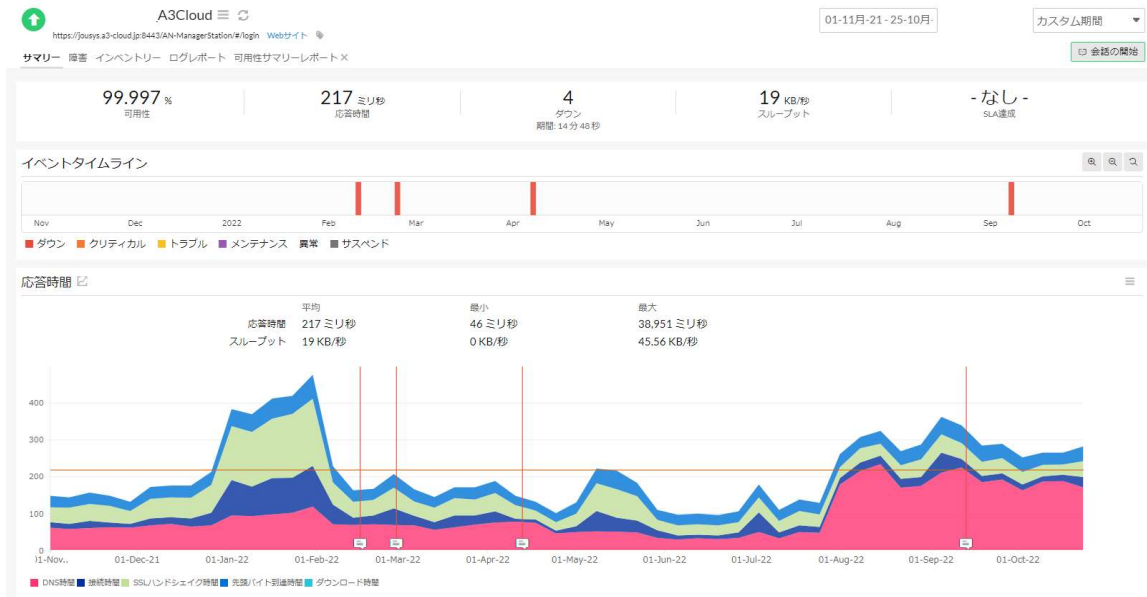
A3Cloud

https://jousys.a3-cloud.jp:8443/AN-ManagerStation/#/login Webサイト

01-11月-21 - 25-10月-

カスタム期間

サマリー 障害 インベントリー ログレポート 可用性サマリーレポート ✕

会話の開始

99.997 %
可用性

217 ミリ秒
応答時間

4
ダウン
期間: 14 分 48 秒

19 KB/秒
スループット

- なし -
SLA達成

イベントタイムライン

Nov Dec 2022 Feb Mar Apr May Jun Jul Aug Sep Oct

ダウン クリティカル トラブル メンテナンス 異常 サスペンド

応答時間

| | 平均 | 最小 | 最大 |
|---|---|---|---|
| 応答時間 | 217 ミリ秒 | 46 ミリ秒 | 38,951 ミリ秒 |
| スループット | 19 KB/秒 | 0 KB/秒 | 45.56 KB/秒 |

400
300
200
100
0

01-Nov.. 01-Dec-21 01-Jan-22 01-Feb-22 01-Mar-22 01-Apr-22 01-May-22 01-Jun-22 01-Jul-22 01-Aug-22 01-Sep-22 01-Oct-22

DNS時間 接続時間 SSLハンドシェイク時間 先頭バイト到達時間 ダウンロード時間